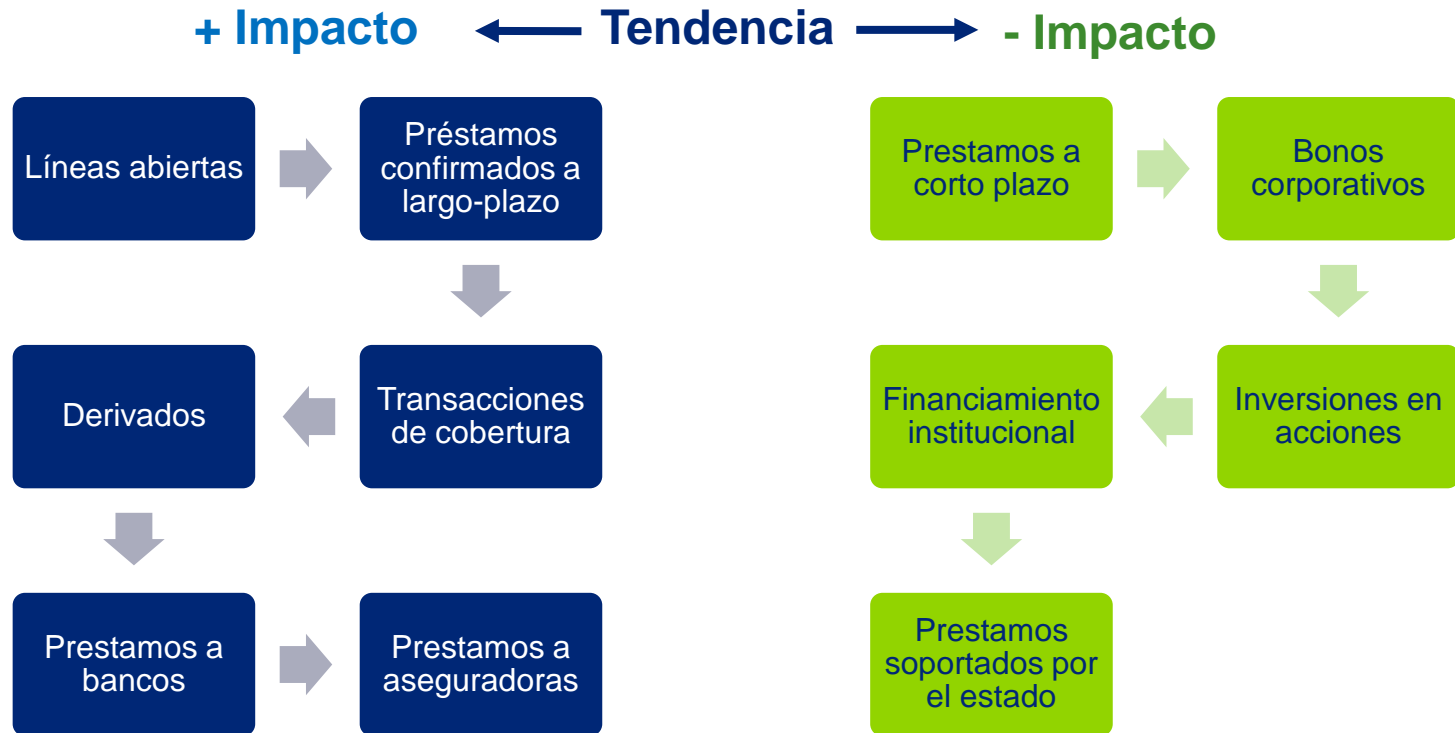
+ Impacto Tendencia - Impacto

Líneas abiertas

Préstamos confirmados a largo-plazo

Transacciones de cobertura

Derivados

Prestamos a bancos

Prestamos a aseguradoras

Prestamos a corto plazo

Bonos corporativos

Inversiones en acciones

Financiamiento institucional

Prestamos soportados por el estado